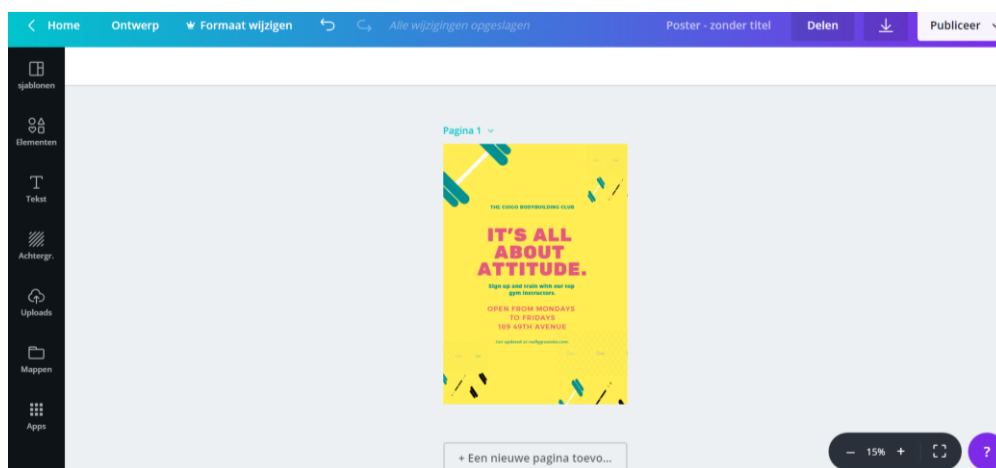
Home Ontwerp Formaat wijzigen Alle wijzigingen opgeslagen Poster - zonder titel Delen Publiceer

sjablonen
Elementen
Tekst
Achtergr.
Uploads
Mappen
Apps

Pagina 1

THE CHICO BODYBUILDING CLUB

IT'S ALL ABOUT ATTITUDE.

Sign up and train with our top gym instructors.

OPEN FROM MONDAYS TO FRIDAYS
189 49TH AVENUE

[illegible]

+ Een nieuwe pagina toevo...

– 15% + ?